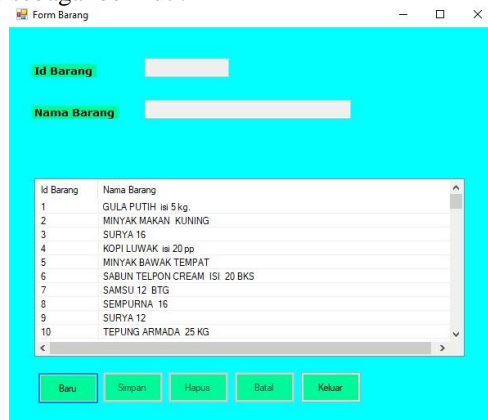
Form Barang

Id Barang

Nama Barang

| Id Barang | Nama Barang |
|---|---|
| 1 | GULA PUTIH isi 5 kg. |
| 2 | MINYAK MAKAN KUNING |
| 3 | SURYA 16 |
| 4 | KOPI LUWAK isi 20 pp |
| 5 | MINYAK BAWAK TEMPAT |
| 6 | SABUN TELPON CREAM ISI 20 BKS |
| 7 | SAMSU 12 BTG |
| 8 | SEMPURNA 16 |
| 9 | SURYA 12 |
| 10 | TEPUNG ARMADA 25 KG |

Baru Simpan Hapus Batal Keluar